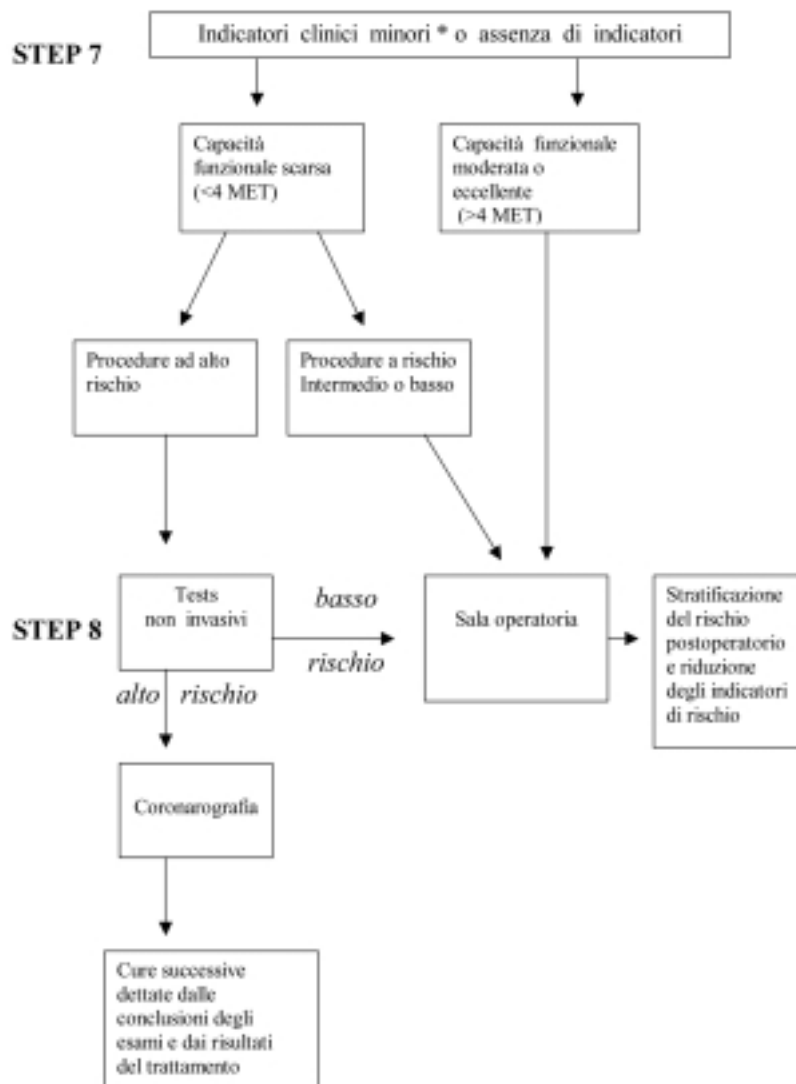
STEP 7

Indicatori clinici minori * o assenza di indicatori

Capacità funzionale scarsa (<4 MET)

Capacità funzionale moderata o eccellente (>4 MET)

Procedure ad alto rischio

Procedure a rischio Intermedio o basso

STEP 8

Tests non invasivi

basso

rischio

Sala operatoria

Stratificazione del rischio postoperatorio e riduzione degli indicatori di rischio

alto rischio

Coronarografia

Cure successive dettate dalle conclusioni degli esami e dai risultati del trattamento